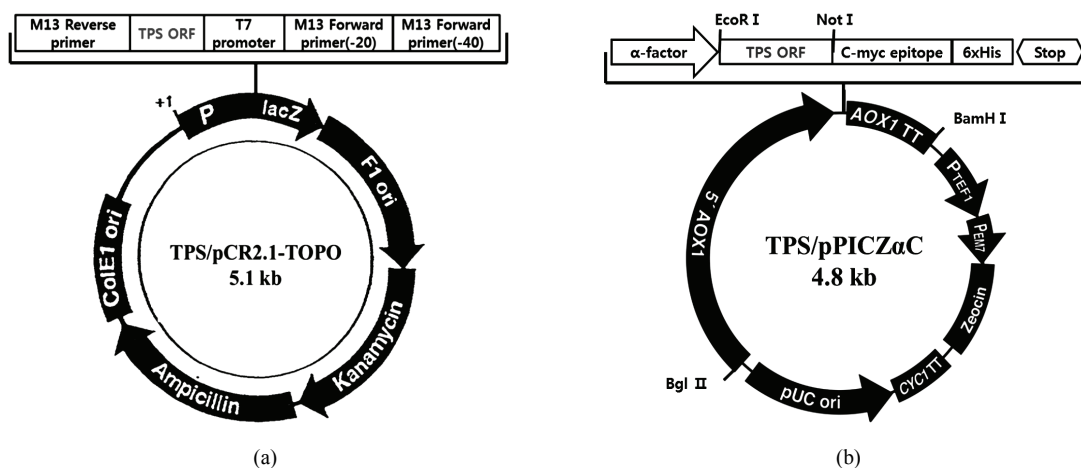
M13 Reverse primer | TPS ORF | T7 promoter | M13 Forward primer(-20) | M13 Forward primer(-40)

+1
P
lacZ
F1 ori
ColE1 ori
TPS/pCR2.1-TOPO
5.1 kb
Kanamycin
Ampicillin

(a)

EcoR I
Not I
α-factor
TPS ORF
C-myc epitope
6xHis
Stop

AOX1 TT
BamH I
$P_{TEF1}$
$P_{EM7}$
5' AOX1
TPS/pPICZαC
4.8 kb
Zeocin
CYC1 TT
Bgl II
pUC ori

(b)